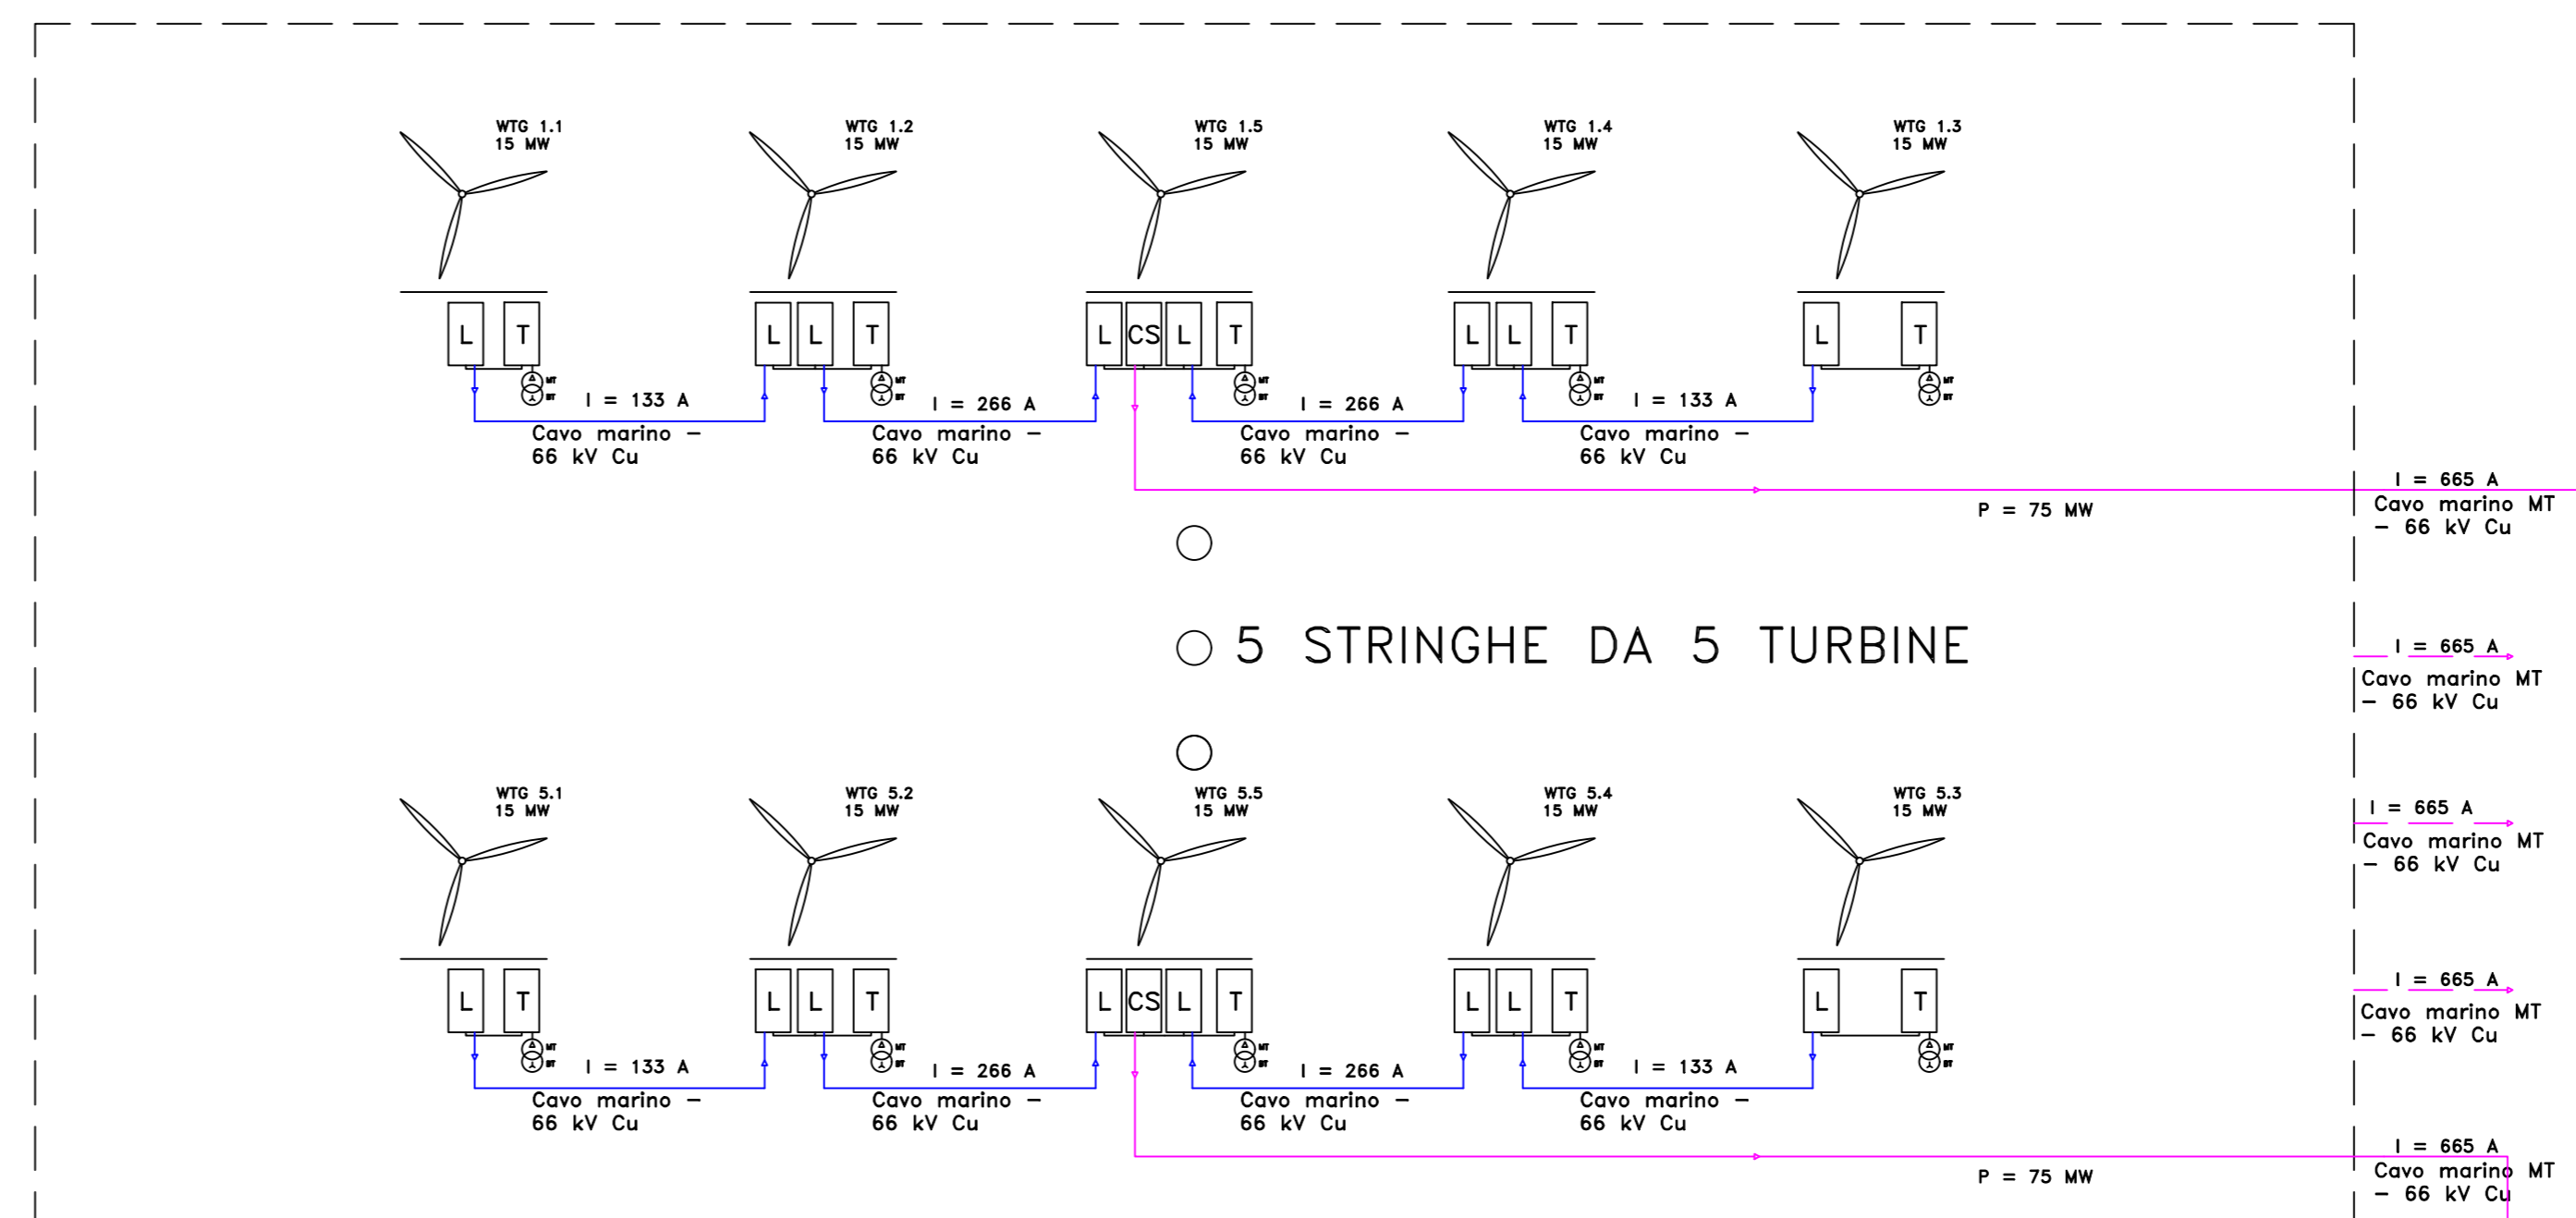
WTG 1.1
15 MW

WTG 1.2
15 MW

WTG 1.5
15 MW

WTG 1.4
15 MW

WTG 1.3
15 MW

L T
L L T
L CS L T
L L T
L T

MT BT

I = 133 A
Cavo marino – 66 kV Cu

I = 266 A
Cavo marino – 66 kV Cu

I = 266 A
Cavo marino – 66 kV Cu

I = 133 A
Cavo marino – 66 kV Cu

I = 665 A
Cavo marino MT – 66 kV Cu

P = 75 MW

5 STRINGHE DA 5 TURBINE

I = 665 A
Cavo marino MT – 66 kV Cu

I = 665 A
Cavo marino MT – 66 kV Cu

I = 665 A
Cavo marino MT – 66 kV Cu

WTG 5.1
15 MW

WTG 5.2
15 MW

WTG 5.5
15 MW

WTG 5.4
15 MW

WTG 5.3
15 MW

L T
L L T
L CS L T
L L T
L T

MT BT

I = 133 A
Cavo marino – 66 kV Cu

I = 266 A
Cavo marino – 66 kV Cu

I = 266 A
Cavo marino – 66 kV Cu

I = 133 A
Cavo marino – 66 kV Cu

I = 665 A
Cavo marino MT – 66 kV Cu

P = 75 MW